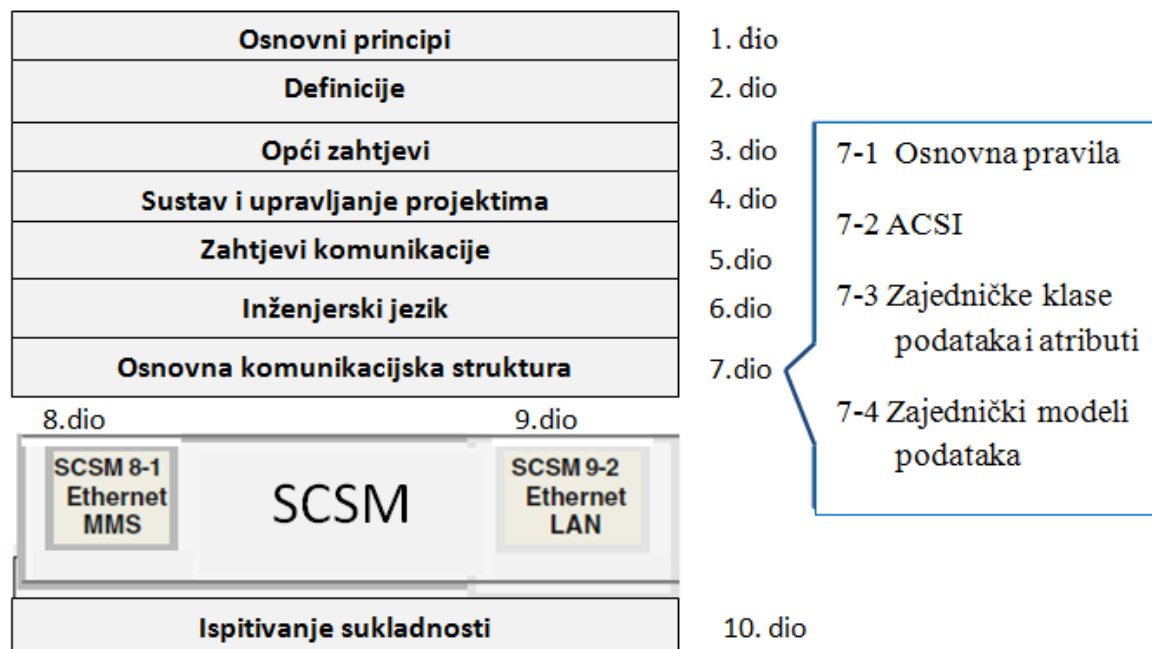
Osnovni principi
1. dio

Definicije
2. dio

Opći zahtjevi
3. dio

Sustav i upravljanje projektima
4. dio

Zahtjevi komunikacije
5.dio

Inženjerski jezik
6.dio

Osnovna komunikacijska struktura
7.dio

7-1 Osnovna pravila

7-2 ACSI

7-3 Zajedničke klase podataka i atributi

7-4 Zajednički modeli podataka

8.dio
9.dio

SCSM 8-1 Ethernet MMS

SCSM

SCSM 9-2 Ethernet LAN

Ispitivanje sukladnosti
10. dio